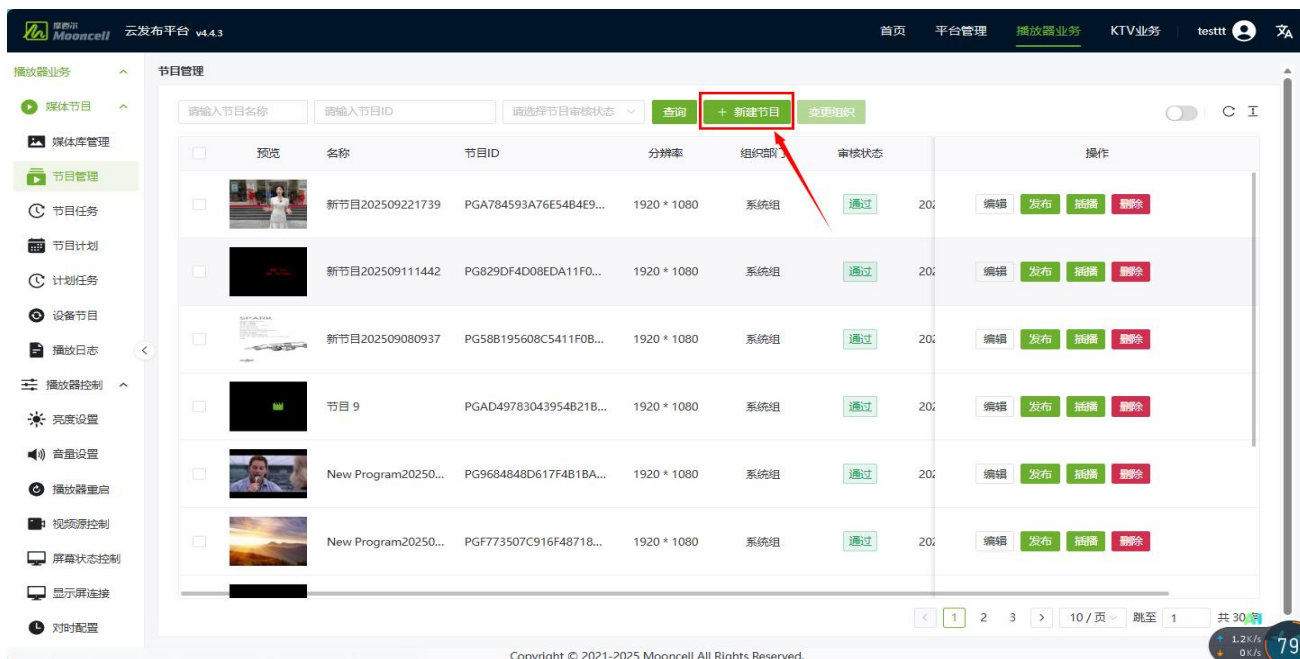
摩西尔 Mooncell 云发布平台 v4.4.3

首页 平台管理 播放器业务 KTV业务 testtt

播放器业务
媒体节目
媒体库管理
节目管理
节目任务
节目计划
计划任务
设备节目
播放日志
播放器控制
亮度设置
音量设置
播放器重启
视频源控制
屏幕状态控制
显示屏连接
对时配置

节目管理

请输入节目名称 请输入节目ID 请选择节目审核状态 查询 + 新建节目 变更组织

| | 预览 | 名称 | 节目ID | 分辨率 | 组织部门 | 审核状态 | | 操作 |
|---|---|---|---|---|---|---|---|---|
| | | 新节目202509221739 | PGA784593A76E54B4E9... | 1920 * 1080 | 系统组 | 通过 | 20: | 编辑 发布 插播 删除 |
| | | 新节目202509111442 | PG829DF4D08EDA11F0... | 1920 * 1080 | 系统组 | 通过 | 20: | 编辑 发布 插播 删除 |
| | | 新节目202509080937 | PG58B195608C5411F0B... | 1920 * 1080 | 系统组 | 通过 | 20: | 编辑 发布 插播 删除 |
| | | 节目 9 | PGAD49783043954B21B... | 1920 * 1080 | 系统组 | 通过 | 20: | 编辑 发布 插播 删除 |
| | | New Program20250... | PG9684848D617F4B1BA... | 1920 * 1080 | 系统组 | 通过 | 20: | 编辑 发布 插播 删除 |
| | | New Program20250... | PGF773507C916F48718... | 1920 * 1080 | 系统组 | 通过 | 20: | 编辑 发布 插播 删除 |

< 1 2 3 > 10 / 页 跳至 1 共 30

1.2K/s 0K/s 79

Copyright © 2021-2025 Mooncell All Rights Reserved.